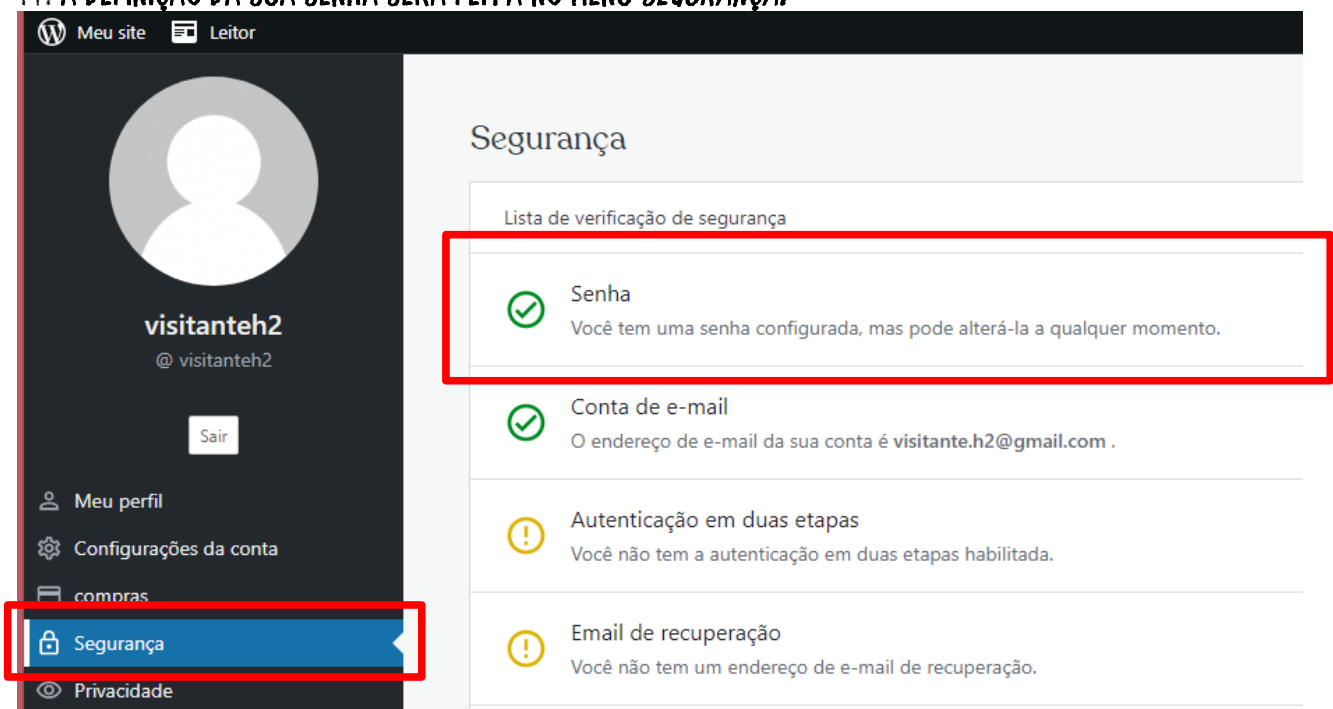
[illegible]

Meu site Leitor

visitanteh2
@ visitanteh2

Sair

Meu perfil
Configurações da conta
compras
Segurança
Privacidade

Segurança

Lista de verificação de segurança

Senha
Você tem uma senha configurada, mas pode alterá-la a qualquer momento.

Conta de e-mail
O endereço de e-mail da sua conta é **visitante.h2@gmail.com** .

Autenticação em duas etapas
Você não tem a autenticação em duas etapas habilitada.

Email de recuperação
Você não tem um endereço de e-mail de recuperação.